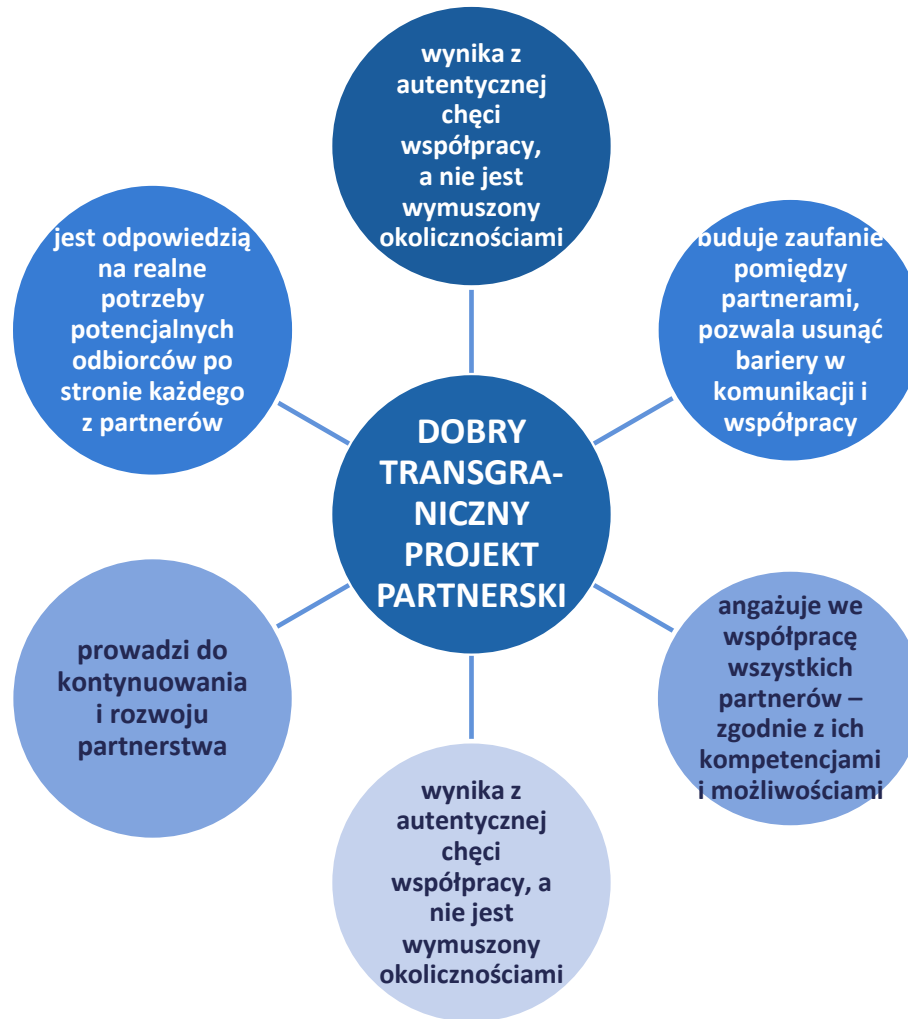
DOBRY TRANSGRANICZNY PROJEKT PARTNERSKI

wynika z autentycznej chęci współpracy, a nie jest wymuszony okolicznościami

buduje zaufanie pomiędzy partnerami, pozwala usunąć bariery w komunikacji i współpracy

angażuje we współpracę wszystkich partnerów – zgodnie z ich kompetencjami i możliwościami

wynika z autentycznej chęci współpracy, a nie jest wymuszony okolicznościami

prowadzi do kontynuowania i rozwoju partnerstwa

jest odpowiedzią na realne potrzeby potencjalnych odbiorców po stronie każdego z partnerów